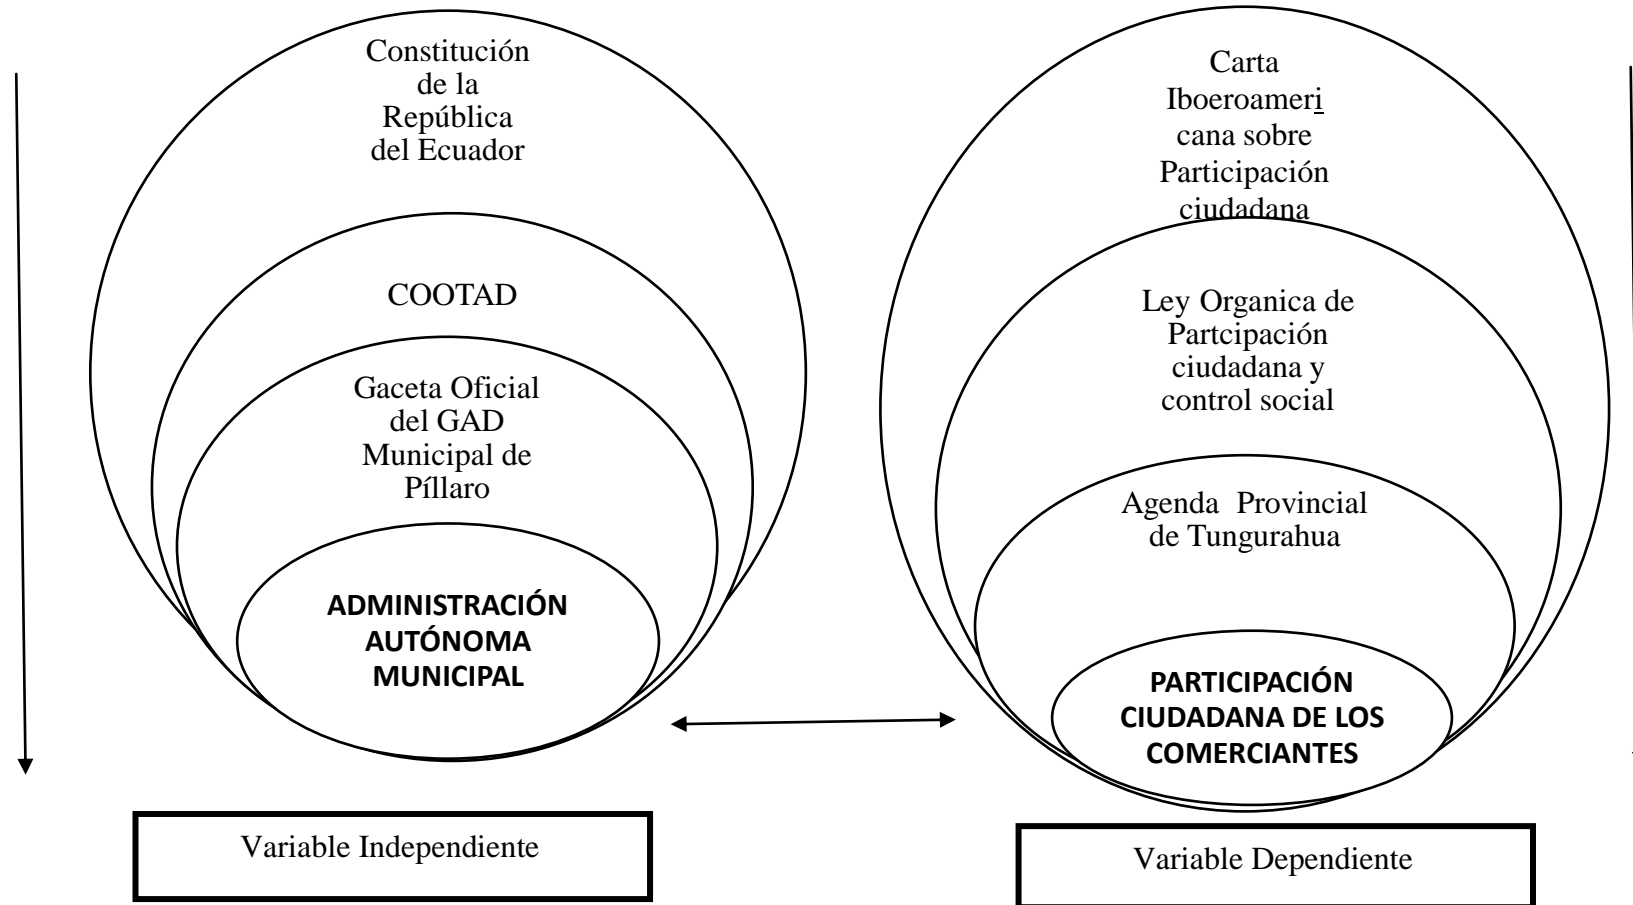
Constitución de la República del Ecuador

COOTAD

Gaceta Oficial del GAD Municipal de Píllaro

ADMINISTRACIÓN AUTÓNOMA MUNICIPAL

Carta Iboeroamericana sobre Participación ciudadana

Ley Organica de Partcipación ciudadana y control social

Agenda Provincial de Tungurahua

PARTICIPACIÓN CIUDADANA DE LOS COMERCIANTES

Variable Independiente

Variable Dependiente